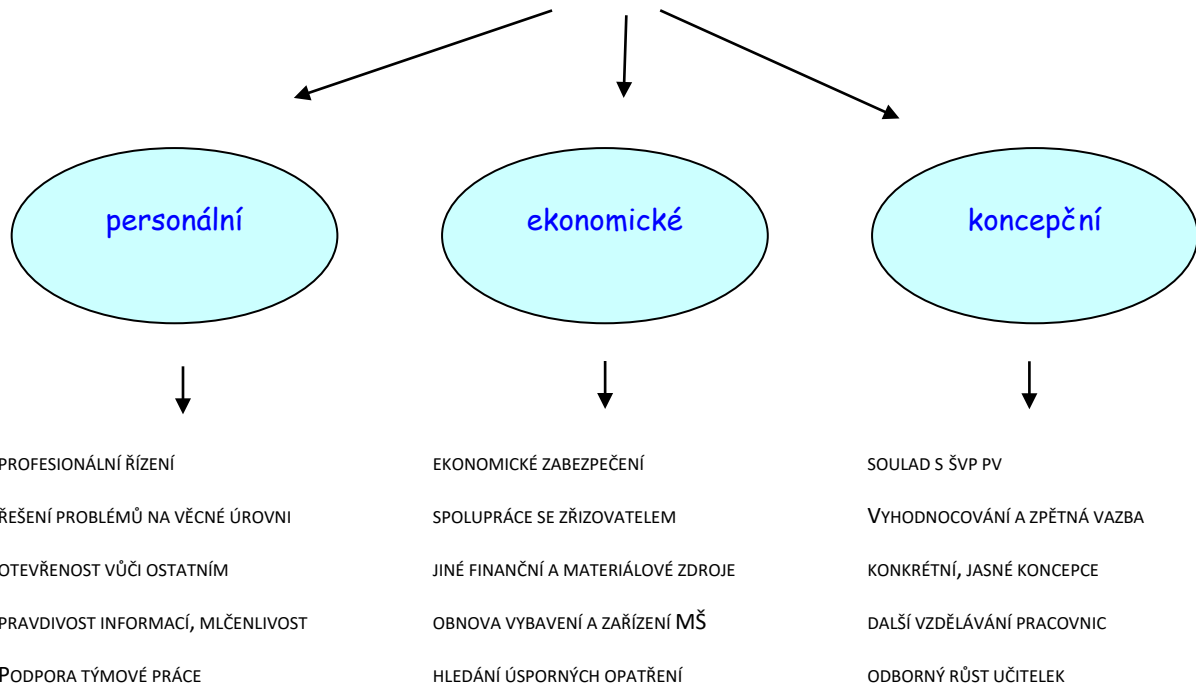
personální

ekonomické

koncepční

PROFESIONÁLNÍ ŘÍZENÍ

ŘEŠENÍ PROBLÉMŮ NA VĚCNÉ ÚROVNI

OTEVŘENOST VŮČI OSTATNÍM

PRAVDIVOST INFORMACÍ, MLČENLIVOST

PODPORA TÝMOVÉ PRÁCE

EKONOMICKÉ ZABEZPEČENÍ

SPOLUPRÁCE SE ZŘIZOVATELEM

JINÉ FINANČNÍ A MATERIÁLOVÉ ZDROJE

OBNOVA VYBAVENÍ A ZAŘÍZENÍ MŠ

HLEDÁNÍ ÚSPORNÝCH OPATŘENÍ

SOULAD S ŠVP PV

VYHODNOCOVÁNÍ A ZPĚTNÁ VAZBA

KONKRÉTNÍ, JASNÉ KONCEPCE

DALŠÍ VZDĚLÁVÁNÍ PRACOVNIC

ODBORNÝ RŮST UČITELEK